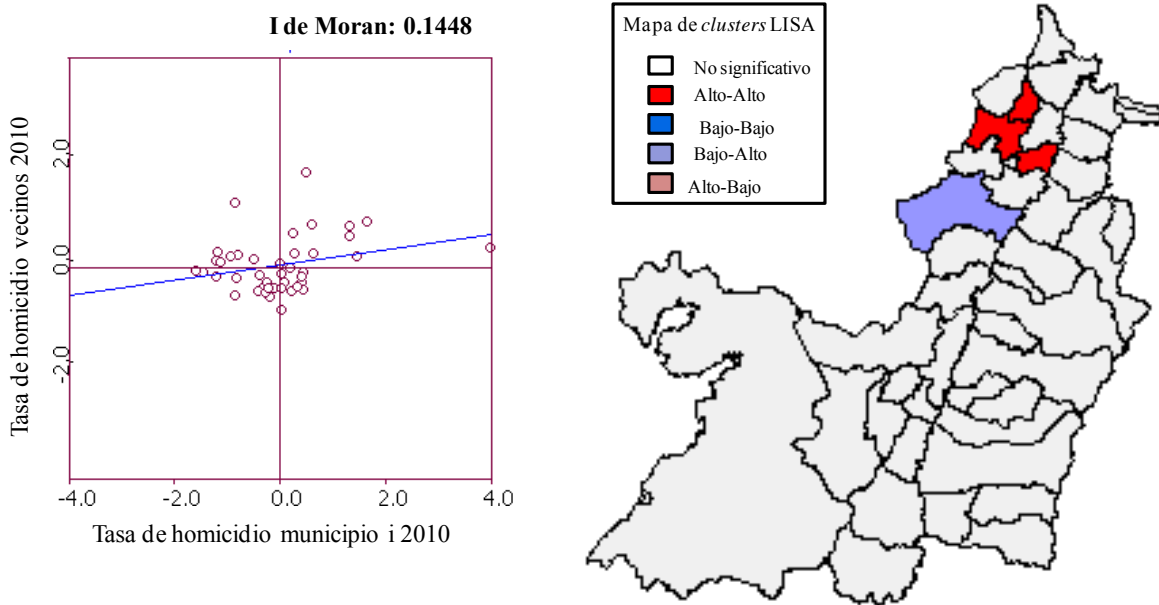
I de Moran: 0.1448

Tasa de homicidio vecinos 2010

2.0

0.0

-2.0

-4.0
-2.0
0.0
2.0
4.0

Tasa de homicidio municipio i 2010

Mapa de *clusters* LISA

No significativo
Alto-Alto
Bajo-Bajo
Bajo-Alto
Alto-Bajo